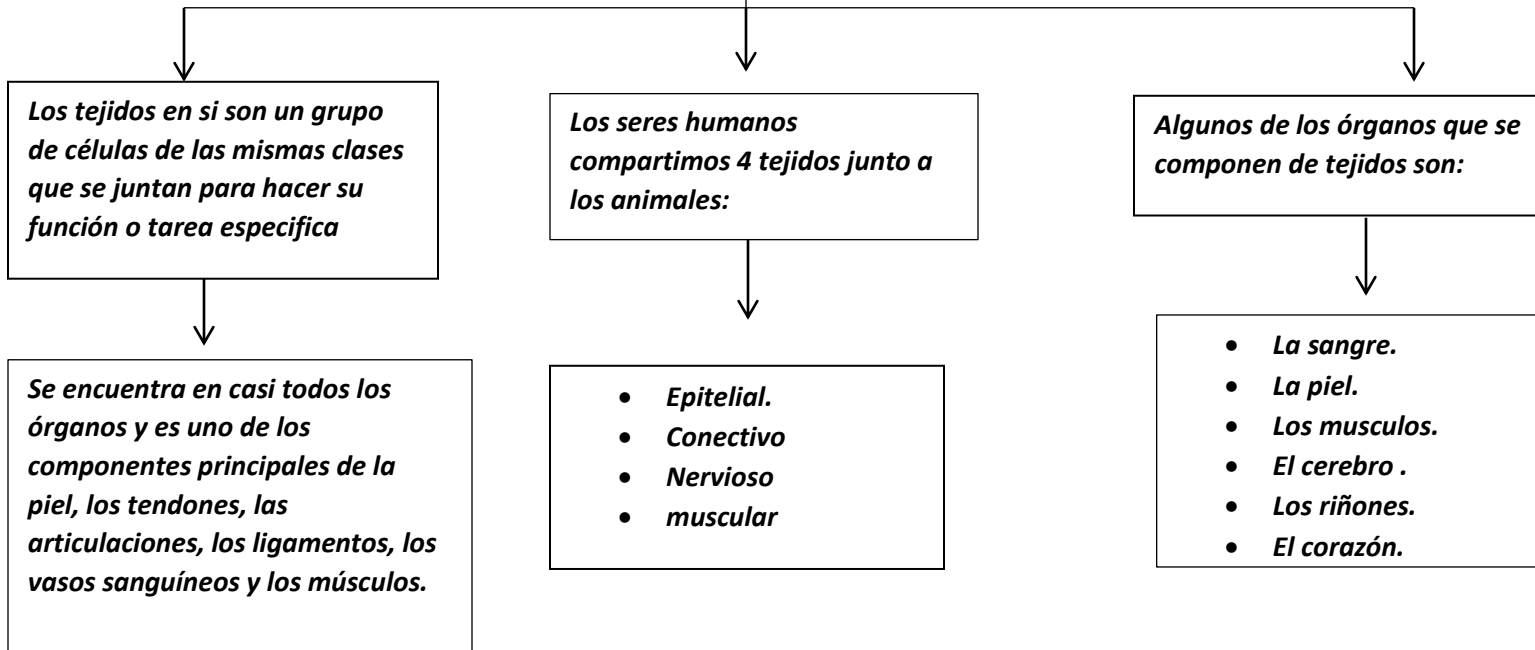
Los tejidos en si son un grupo de células de las mismas clases que se juntan para hacer su función o tarea especifica

Se encuentra en casi todos los órganos y es uno de los componentes principales de la piel, los tendones, las articulaciones, los ligamentos, los vasos sanguíneos y los músculos.

Los seres humanos compartimos 4 tejidos junto a los animales:

- Epitelial.
- Conectivo
- Nervioso
- muscular

Algunos de los órganos que se componen de tejidos son:

- La sangre.
- La piel.
- Los musculos.
- El cerebro .
- Los riñones.
- El corazón.